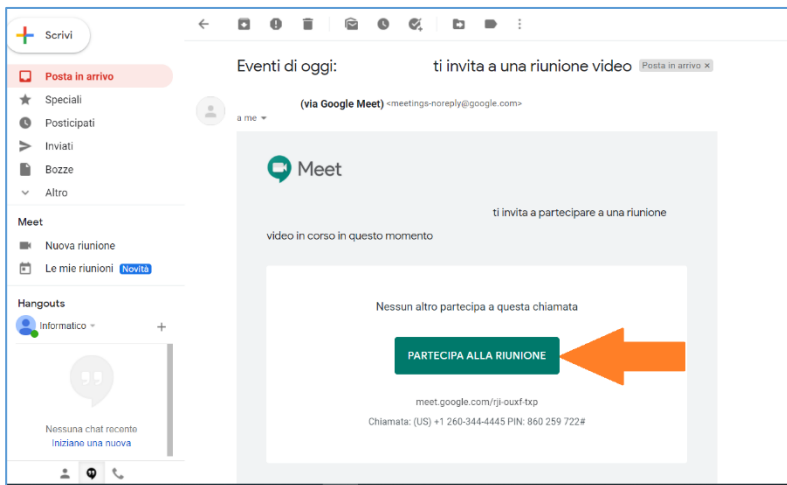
Scrivi

Posta in arrivo

Speciali

Posticipati

Inviati

Bozze

Altro

Meet

Nuova riunione

Le mie riunioni Novità

Hangouts

Informatico

+

Nessuna chat recente

Iniziane una nuova

Eventi di oggi: ti invita a una riunione video Posta in arrivo ×

(via Google Meet) <meetings-noreply@google.com>

a me

Meet

ti invita a partecipare a una riunione video in corso in questo momento

Nessun altro partecipa a questa chiamata

PARTECIPA ALLA RIUNIONE

meet.google.com/rji-ouxf-txp

Chiamata: (US) +1 260-344-4445 PIN: 860 259 722#